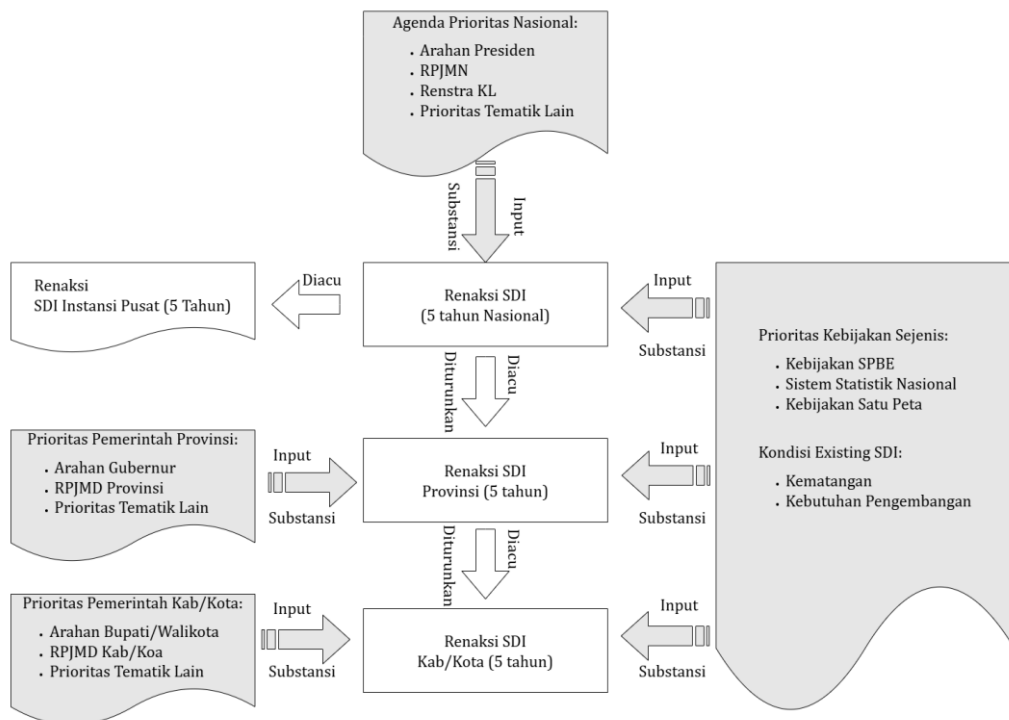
Agenda Prioritas Nasional:
- Arahan Presiden
- RPJMN
- Renstra KL
- Prioritas Tematik Lain

Substansi
Input

Renaksi SDI Instansi Pusat (5 Tahun)

Diacu

Renaksi SDI (5 tahun Nasional)

Input
Substansi

Prioritas Kebijakan Sejenis:
- Kebijakan SPBE
- Sistem Statistik Nasional
- Kebijakan Satu Peta

Kondisi Existing SDI:
- Kematangan
- Kebutuhan Pengembangan

Diturunkan
Diacu

Prioritas Pemerintah Provinsi:
- Arahan Gubernur
- RPJMD Provinsi
- Prioritas Tematik Lain

Input
Substansi

Renaksi SDI Provinsi (5 tahun)

Input
Substansi

Diturunkan
Diacu

Prioritas Pemerintah Kab/Kota:
- Arahan Bupati/Walikota
- RPJMD Kab/Koa
- Prioritas Tematik Lain

Input
Substansi

Renaksi SDI Kab/Kota (5 tahun)

Input
Substansi